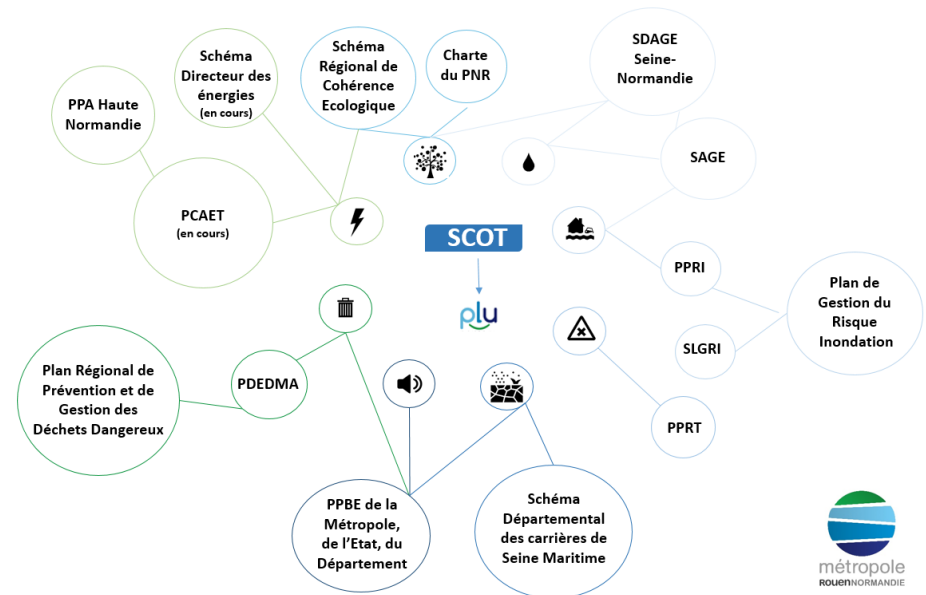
Schéma Directeur des énergies (en cours)

Schéma Régional de Cohérence Ecologique

Charte du PNR

SDAGE Seine-Normandie

PPA Haute Normandie

SAGE

PCAET (en cours)

SCOT

plu

PPRI

Plan de Gestion du Risque Inondation

SLGRI

Plan Régional de Prévention et de Gestion des Déchets Dangereux

PDEDMA

PPRT

PPBE de la Métropole, de l'Etat, du Département

Schéma Départemental des carrières de Seine Maritime

métropole ROUEN NORMANDIE